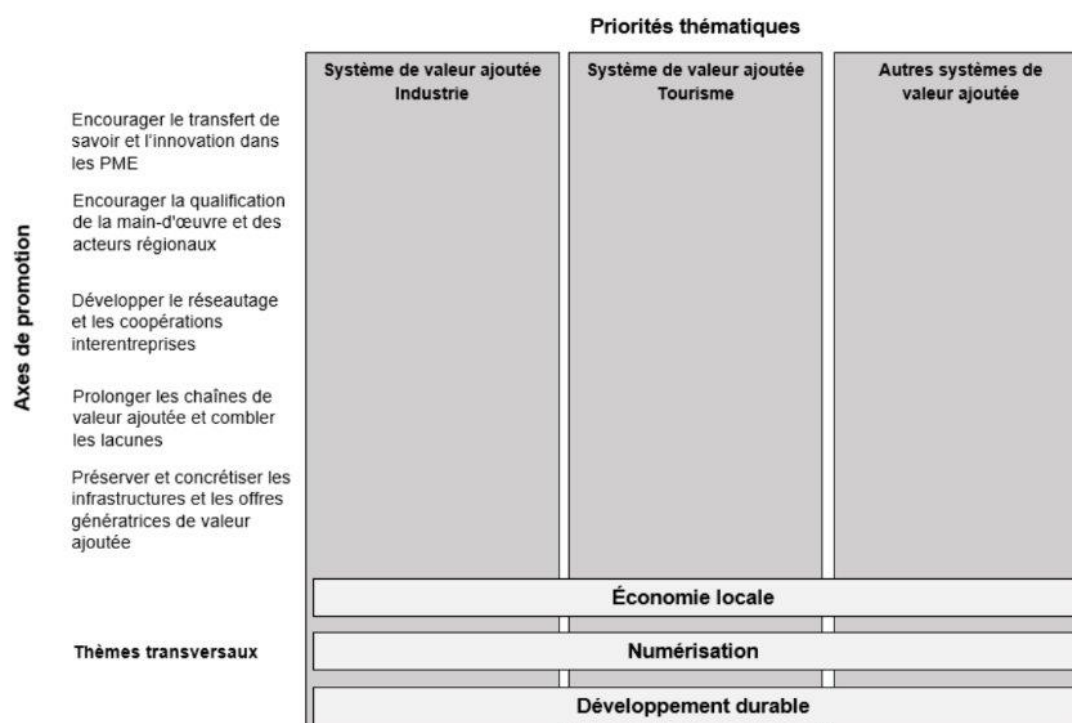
Priorités thématiques

Système de valeur ajoutée Industrie

Système de valeur ajoutée Tourisme

Autres systèmes de valeur ajoutée

Axes de promotion

Encourager le transfert de savoir et l'innovation dans les PME

Encourager la qualification de la main-d'œuvre et des acteurs régionaux

Développer le réseautage et les coopérations interentreprises

Prolonger les chaînes de valeur ajoutée et combler les lacunes

Préserver et concrétiser les infrastructures et les offres génératrices de valeur ajoutée

Thèmes transversaux

Économie locale

Numérisation

Développement durable